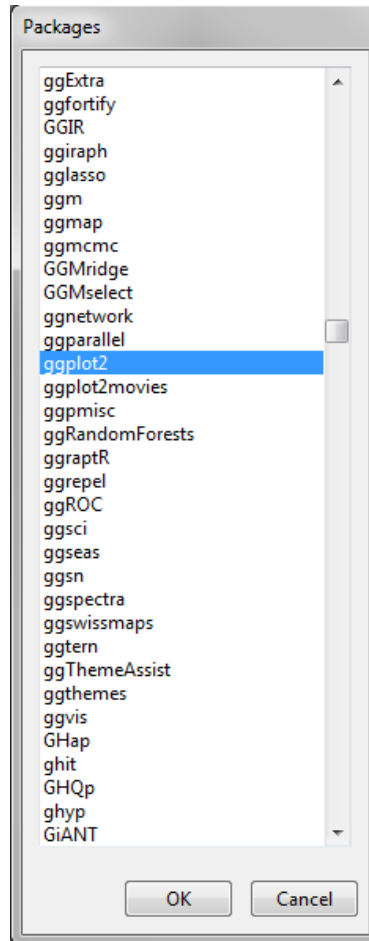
Packages

ggExtra
ggfortify
GGIR
ggiraph
gglasso
ggm
ggmap
ggmcmc
GGMridge
GGMselect
ggnetwork
ggparallel
ggplot2
ggplot2movies
ggpmisc
ggRandomForests
ggraptR
ggrepel
ggROC
ggsci
ggseas
ggsn
ggspectra
ggswissmaps
ggtern
ggThemeAssist
ggthemes
ggvis
GHap
ghit
GHQp
ghyp
GiANT

OK
Cancel